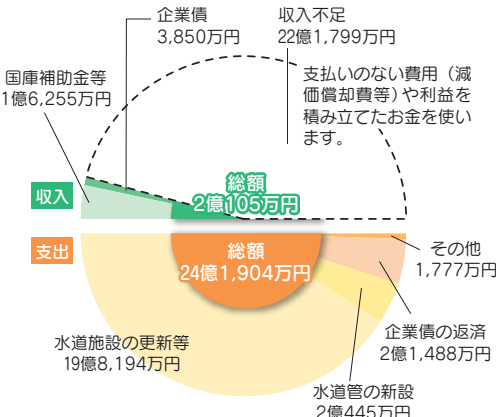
企業債
3,850万円

収入不足
22億1,799万円

国庫補助金等
1億6,255万円

支払いのない費用（減価償却費等）や利益を積み立てたお金を使います。

収入

総額
2億105万円

支出

総額
24億1,904万円

その他
1,777万円

企業債の返済
2億1,488万円

水道施設の更新等
19億8,194万円

水道管の新設
2億445万円